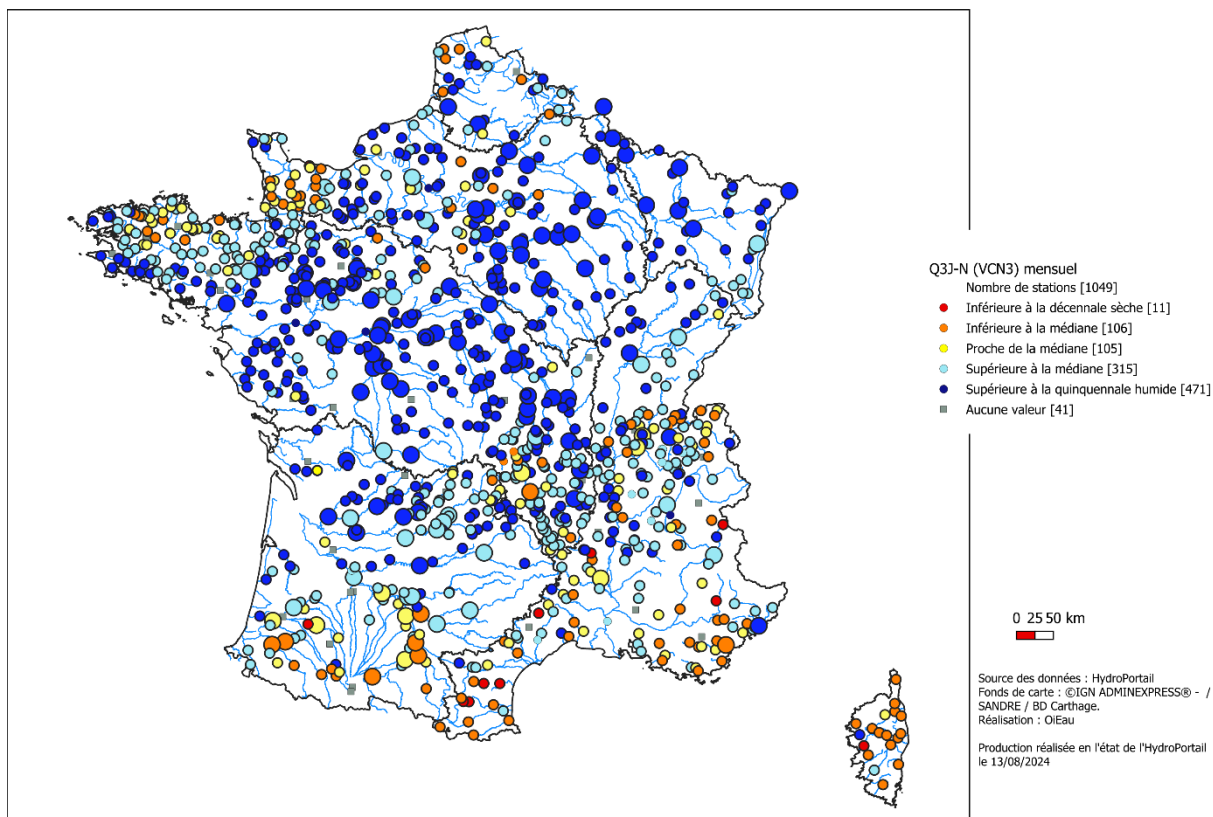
Q3J-N (VCN3) mensuel
Nombre de stations [1049]
Inférieure à la décennale sèche [11]
Inférieure à la médiane [106]
Proche de la médiane [105]
Supérieure à la médiane [315]
Supérieure à la quinquennale humide [471]
Aucune valeur [41]

0 25 50 km

Source des données : HydroPortail
Fonds de carte : ©IGN ADMINEXPRESS® - / SANDRE / BD Carthage.
Réalisation : OiEau

Production réalisée en l'état de l'HydroPortail le 13/08/2024